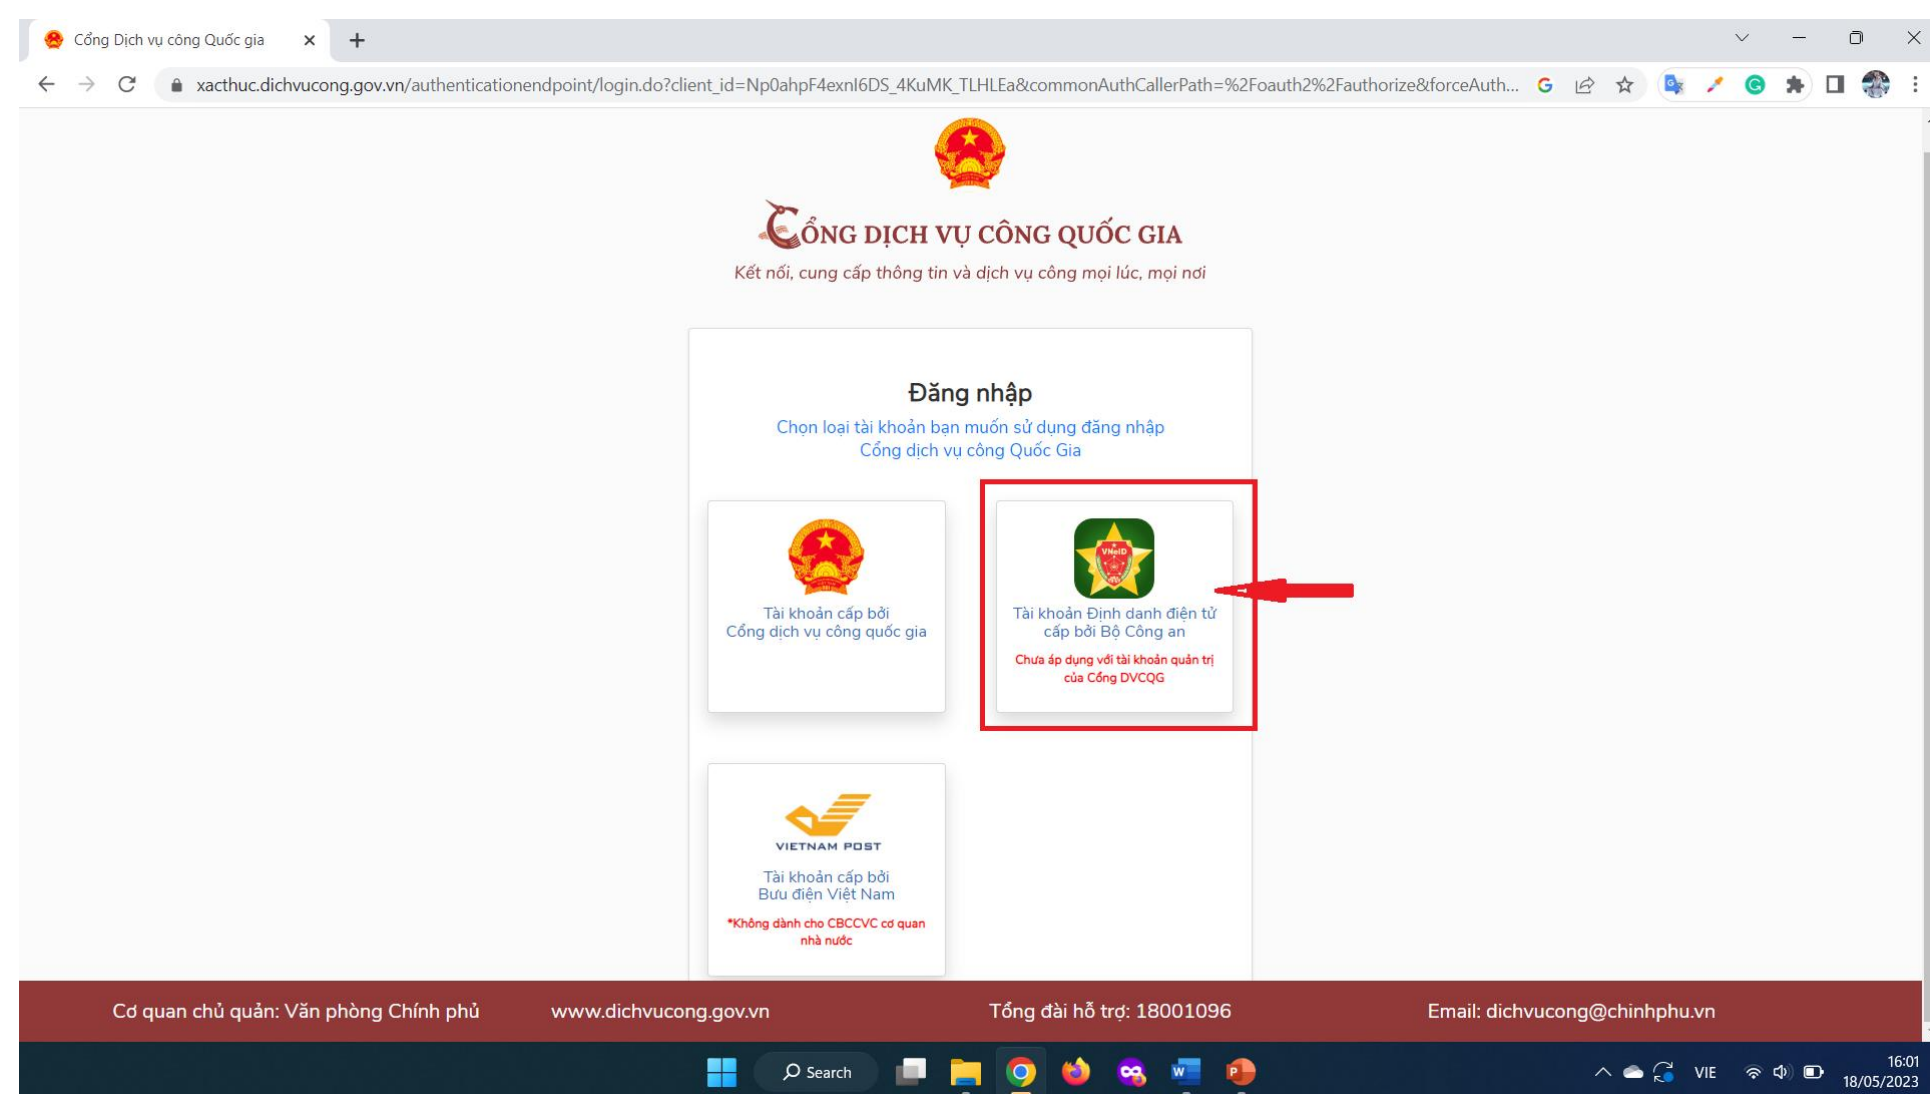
Cổng Dịch vụ công Quốc gia

xacthuc.dichvucong.gov.vn/authenticationendpoint/login.do?client_id=Np0ahpF4exnl6DS_4KuMK_TLHLEa&commonAuthCallerPath=%2Foauth2%2Fauthorize&forceAuth...

CỔNG DỊCH VỤ CÔNG QUỐC GIA
Kết nối, cung cấp thông tin và dịch vụ công mọi lúc, mọi nơi

Đăng nhập
Chọn loại tài khoản bạn muốn sử dụng đăng nhập Cổng dịch vụ công Quốc Gia

Tài khoản cấp bởi Cổng dịch vụ công quốc gia

VNeID
Tài khoản Định danh điện tử cấp bởi Bộ Công an
Chưa áp dụng với tài khoản quản trị của Cổng DVCQG

VIETNAM POST
Tài khoản cấp bởi Bưu điện Việt Nam
*Không dành cho CBCCVC cơ quan nhà nước

Cơ quan chủ quản: Văn phòng Chính phủ
www.dichvucong.gov.vn
Tổng đài hỗ trợ: 18001096
Email: dichvucong@chinhphu.vn

Search
VIE
16:01
18/05/2023